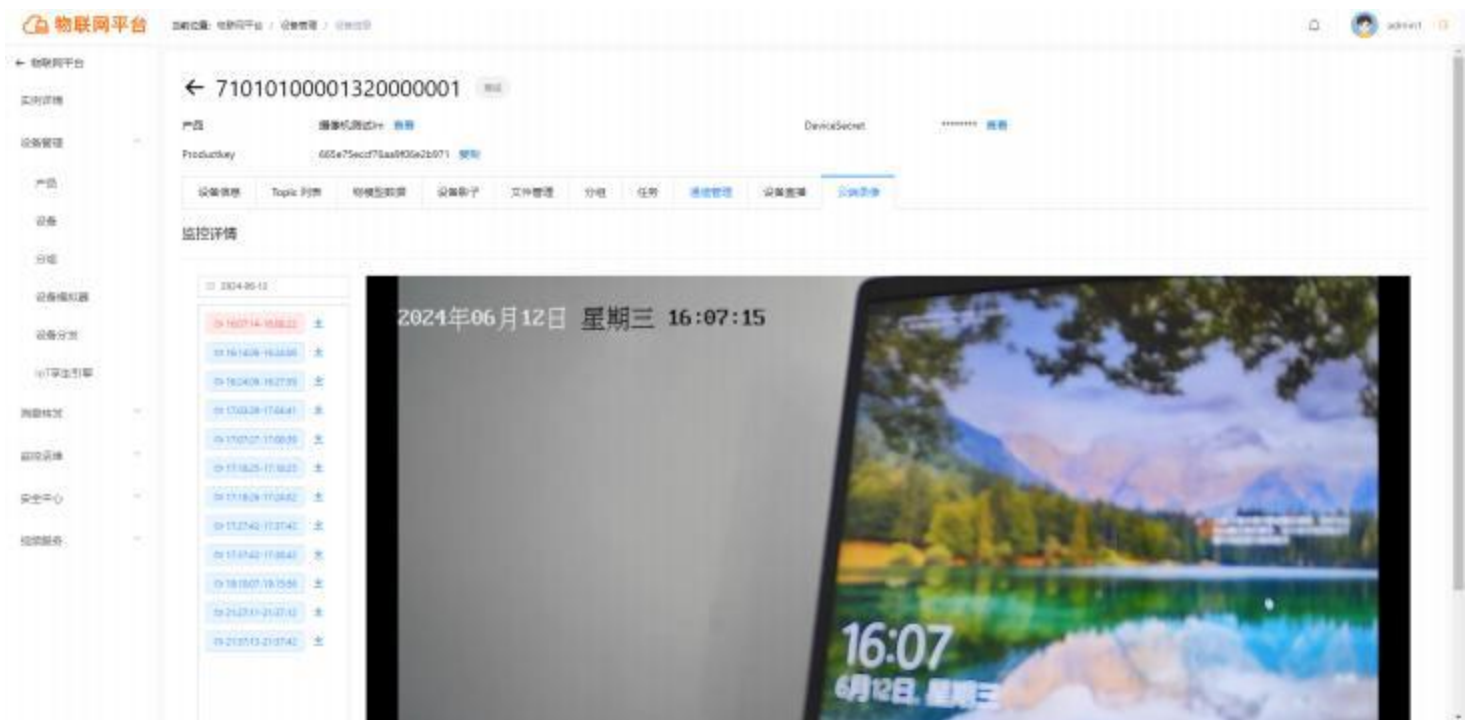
物联网平台

当前位置: 物联网平台 / 设备管理 / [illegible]

admin

← 物联网平台

实时详情

设备管理

产品

设备

分组

设备模拟器

设备分发

IoT孪生引擎

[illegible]

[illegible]

安全中心

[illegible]

← 71010100001320000001

产品 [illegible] 查看

DeviceSecret ******** 查看

ProductKey 665e75eccf76aa9f06e2b971 复制

设备信息 | Topic 列表 | 物模型数据 | 设备影子 | 文件管理 | 分组 | 任务 | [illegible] | 设备直播 | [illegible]

监控详情

2024-06-12

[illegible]

2024年06月12日 星期三 16:07:15

16:07

6月12日, 星期三